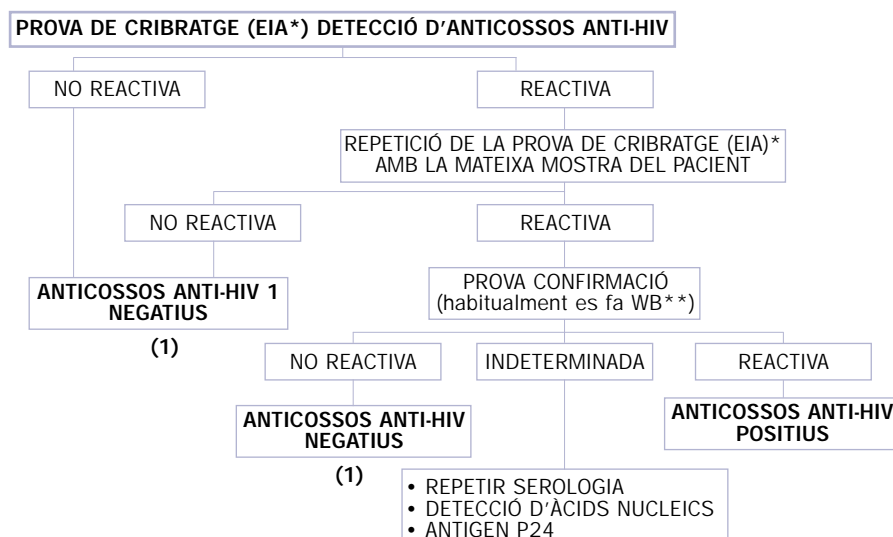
PROVA DE CRIBRATGE (EIA*) DETECCIÓ D'ANTICOSSOS ANTI-HIV

NO REACTIVA

REACTIVA

REPETICIÓ DE LA PROVA DE CRIBRATGE (EIA)* AMB LA MATEIXA MOSTRA DEL PACIENT

NO REACTIVA

REACTIVA

ANTICOSSOS ANTI-HIV 1 NEGATIUS

(1)

PROVA CONFIRMACIÓ (habitualment es fa WB**)

NO REACTIVA

INDETERMINADA

REACTIVA

ANTICOSSOS ANTI-HIV NEGATIUS

(1)

ANTICOSSOS ANTI-HIV POSITIUS

• REPETIR SEROLOGIA
• DETECCIÓ D'ÀCIDS NUCLEICS
• ANTIGEN P24